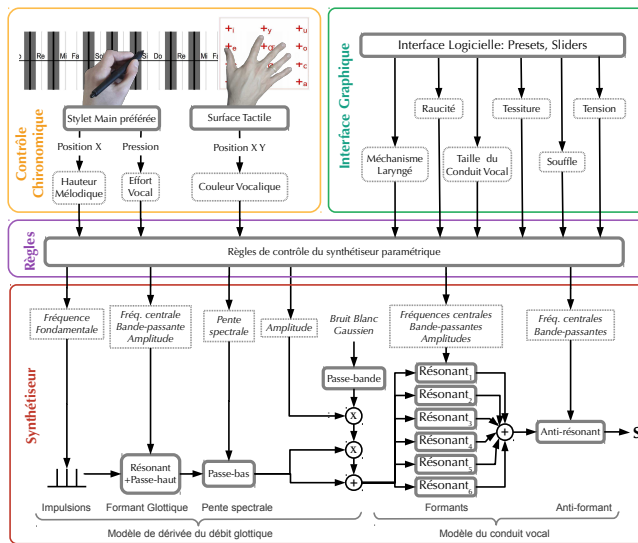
Ré Mi Fa Sol La Si Do Ré Mi Fa Sol La

$+_i$ $+_y$ $+_u$ $+_e$ $+_{œ}$ $+_o$ $+_ɛ$ $+_c$ $+_a$

Contrôle Chronomique

Stylet Main préférée

Position X

Pression

Hauteur Mélodique

Effort Vocal

Surface Tactile

Position X Y

Couleur Vocalique

Interface Graphique

Interface Logicielle: Presets, Sliders

Raucité

Tessiture

Tension

Méchanisme Laryngé

Taille du Conduit Vocal

Souffle

Règles

Règles de contrôle du synthétiseur paramétrique

Synthétiseur

Fréquence Fondamentale

Fréq. centrale Bande-passante Amplitude

Pente spectrale

Amplitude

Bruit Blanc Gaussien

Fréquences centrales Bande-passantes Amplitudes

Fréq. centrales Bande-passantes

Passe-bande

Résonant +Passe-haut

Passe-bas

Résonant$_1$

Résonant$_2$

Résonant$_3$

Résonant$_4$

Résonant$_5$

Résonant$_6$

Anti-résonant

S

Impulsions

Formant Glottique

Pente spectrale

Formants

Anti-formant

Modèle de dérivée du débit glottique

Modèle du conduit vocal